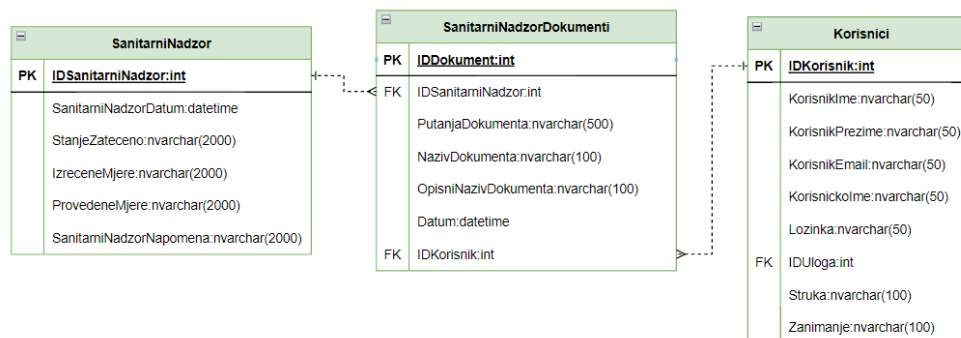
SanitarniNadzor

| PK | IDSanitarniNadzor:int |
|---|---|
| | SanitarniNadzorDatum:datetime |
| | StanjeZateceno:nvarchar(2000) |
| | IzreceneMjere:nvarchar(2000) |
| | ProvedeneMjere:nvarchar(2000) |
| | SanitarniNadzorNapomena:nvarchar(2000) |

SanitarniNadzorDokumenti

| PK | IDDokument:int |
|---|---|
| FK | IDSanitarniNadzor:int |
| | PutanjaDokumenta:nvarchar(500) |
| | NazivDokumenta:nvarchar(100) |
| | OpisniNazivDokumenta:nvarchar(100) |
| | Datum:datetime |
| FK | IDKorisnik:int |

Korisnici

| PK | IDKorisnik:int |
|---|---|
| | KorisnikIme:nvarchar(50) |
| | KorisnikPrezime:nvarchar(50) |
| | KorisnikEmail:nvarchar(50) |
| | KorisnickoIme:nvarchar(50) |
| | Lozinka:nvarchar(50) |
| FK | IDUloga:int |
| | Struka:nvarchar(100) |
| | Zanimanje:nvarchar(100) |